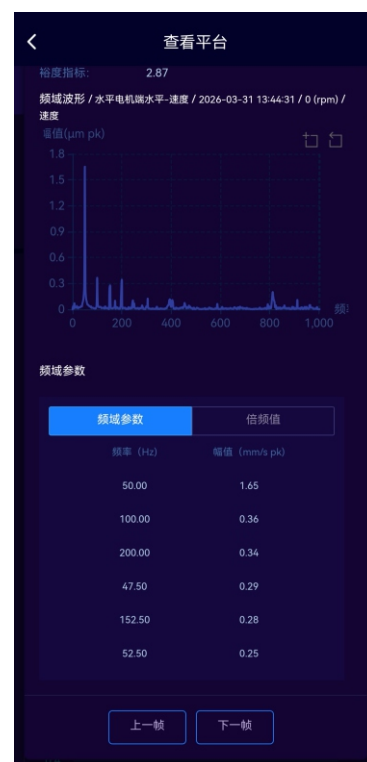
查看平台

裕度指标: 2.87

频域波形 / 水平电机端水平-速度 / 2026-03-31 13:44:31 / 0 (rpm) / 速度

幅值(μm pk)

1.8
1.5
1.2
0.9
0.6
0.3
0

0 200 400 600 800 1,000

频:

频域参数

频域参数 | 倍频值

| 频率 (Hz) | 幅值 (mm/s pk) |
|---|---|
| 50.00 | 1.65 |
| 100.00 | 0.36 |
| 200.00 | 0.34 |
| 47.50 | 0.29 |
| 152.50 | 0.28 |
| 52.50 | 0.25 |

上一帧 下一帧